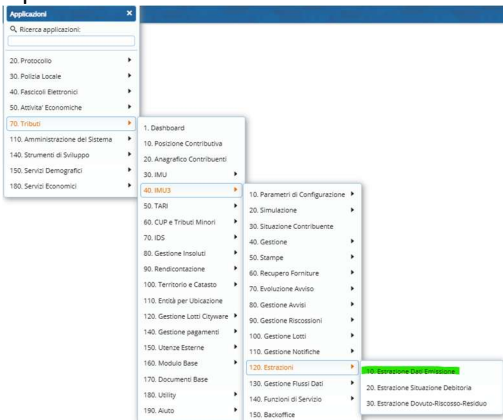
Applicazioni
Ricerca applicazioni:

20. Protocollo
30. Polizia Locale
40. Fascicoli Elettronici
50. Attivita' Economiche
70. Tributi
110. Amministrazione del Sistema
140. Strumenti di Sviluppo
150. Servizi Demografici
180. Servizi Economici

1. Dashboard
10. Posizione Contributiva
20. Anagrafica Contribuenti
30. IMU
40. IMU3
50. TARI
60. CUP e Tributi Minori
70. IDS
80. Gestione Insoluti
90. Rendicontazione
100. Territorio e Catasto
110. Entità per Ubicazione
120. Gestione Lotti Cityware
140. Gestione pagamenti
150. Utenze Esterne
160. Modulo Base
170. Documenti Base
180. Utility
190. Aiuto

10. Parametri di Configurazione
20. Simulazione
30. Situazione Contribuente
40. Gestione
50. Stampe
60. Recupero Forniture
70. Evoluzione Avviso
80. Gestione Avvisi
90. Gestione Riscossioni
100. Gestione Lotti
110. Gestione Notifiche
120. Estrazioni
130. Gestione Flussi Dati
140. Funzioni di Servizio
150. Backoffice

10. Estrazione Dati Emissione
20. Estrazione Situazione Debitoria
30. Estrazione Dovuto-Riscosso-Residuo